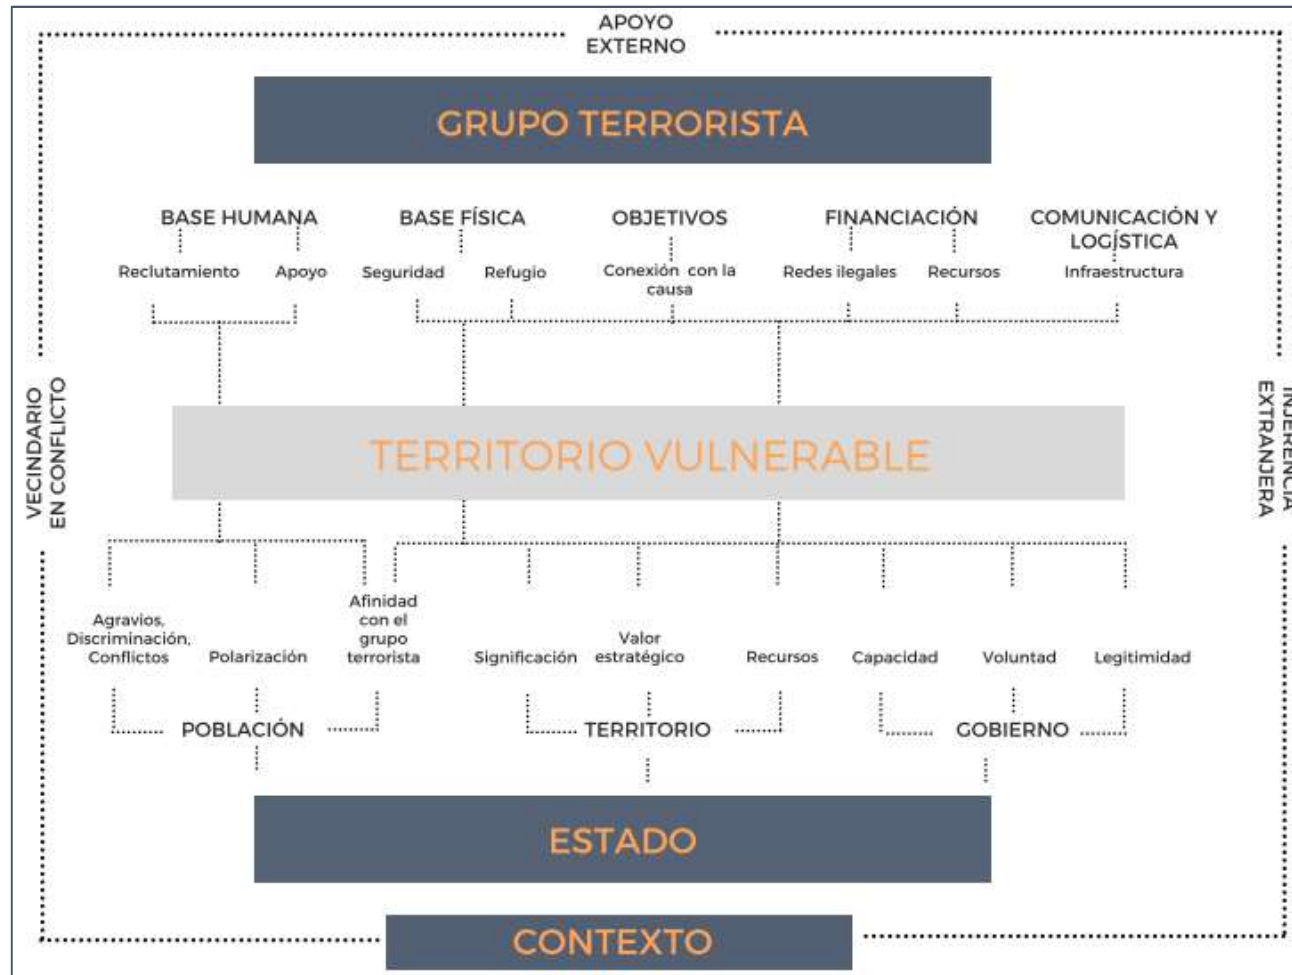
APOYO EXTERNO

GRUPO TERRORISTA

BASE HUMANA
Reclutamiento
Apoyo

BASE FÍSICA
Seguridad
Refugio

OBJETIVOS
Conexión con la causa

FINANCIACIÓN
Redes ilegales
Recursos

COMUNICACIÓN Y LOGÍSTICA
Infraestructura

VECINDARIO EN CONFLICTO

TERRITORIO VULNERABLE

INJERENCIA EXTRANJERA

Agravios, Discriminación, Conflictos
Polarización
Afinidad con el grupo terrorista
POBLACIÓN

Significación
Valor estratégico
Recursos
TERRITORIO

Capacidad
Voluntad
Legitimidad
GOBIERNO

ESTADO

CONTEXTO